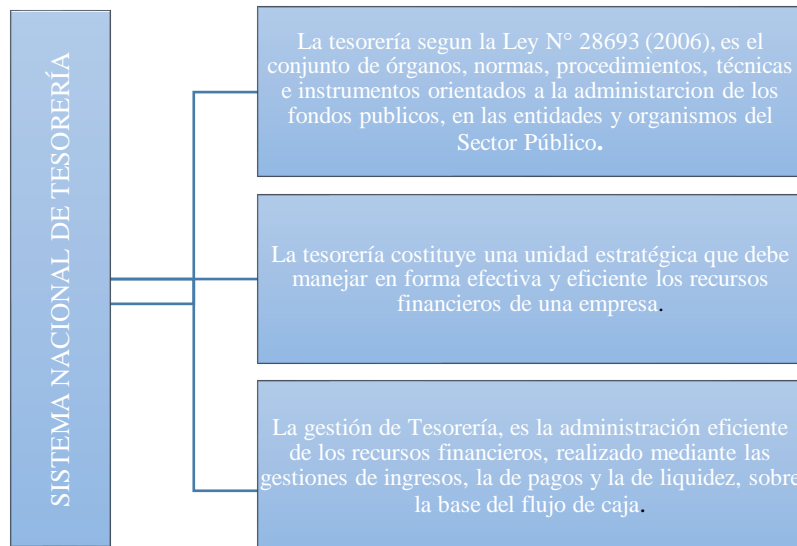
SISTEMA NACIONAL DE TESORERÍA

La tesorería segun la Ley N° 28693 (2006), es el conjunto de órganos, normas, procedimientos, técnicas e instrumentos orientados a la administarcion de los fondos publicos, en las entidades y organismos del Sector Público.

La tesorería costituye una unidad estratégica que debe manejar en forma efectiva y eficiente los recursos financieros de una empresa.

La gestión de Tesorería, es la administración eficiente de los recursos financieros, realizado mediante las gestiones de ingresos, la de pagos y la de liquidez, sobre la base del flujo de caja.